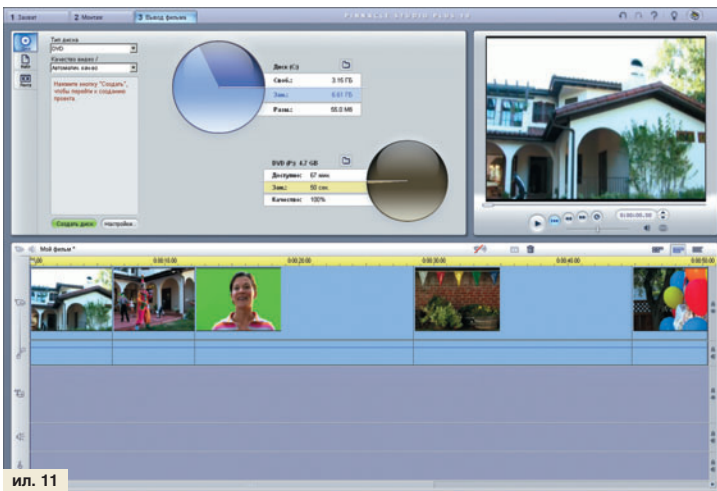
1 Захват
2 Монтаж
3 Вывод фильма
PINNACLE STUDIO PLUS 10

Тип диска
DVD
Качество видео /
Автоматич. качес
Нажмите кнопку "Создать", чтобы перейти к созданию проекта

Диск (C:)
Своб.: 3.15 ГБ
Зан.: 0.61 ГБ
Разм.: 55.0 МБ

DVD (Р): 4.7 GB
Доступно: 67 мин
Зан.: 50 сек.
Качество: 100%

Создать диск
Настройки

0:00:05.00

Мой фильм *
0:00:10.00
0:00:20.00
0:00:30.00
0:00:40.00
0:00:50.00

ил. 11